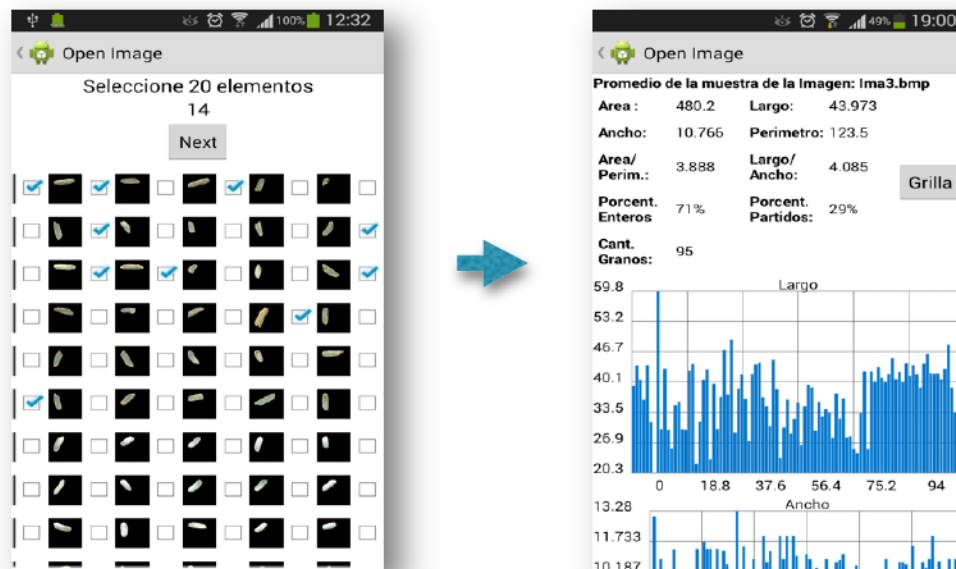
100% 12:32

Open Image

Seleccione 20 elementos

14

Next

49% 19:00

Open Image

Promedio de la muestra de la Imagen: Ima3.bmp

| Area : | 480.2 | Largo: | 43.973 |
|---|---|---|---|
| Ancho: | 10.766 | Perimetro: | 123.5 |
| Area/ Perim.: | 3.888 | Largo/ Ancho: | 4.085 |
| Porcent. Enteros | 71% | Porcent. Partidos: | 29% |
| Cant. Granos: | 95 | | |

Grilla

Largo

59.8
53.2
46.7
40.1
33.5
26.9
20.3
0 18.8 37.6 56.4 75.2 94

Ancho

13.28
11.733
10.187